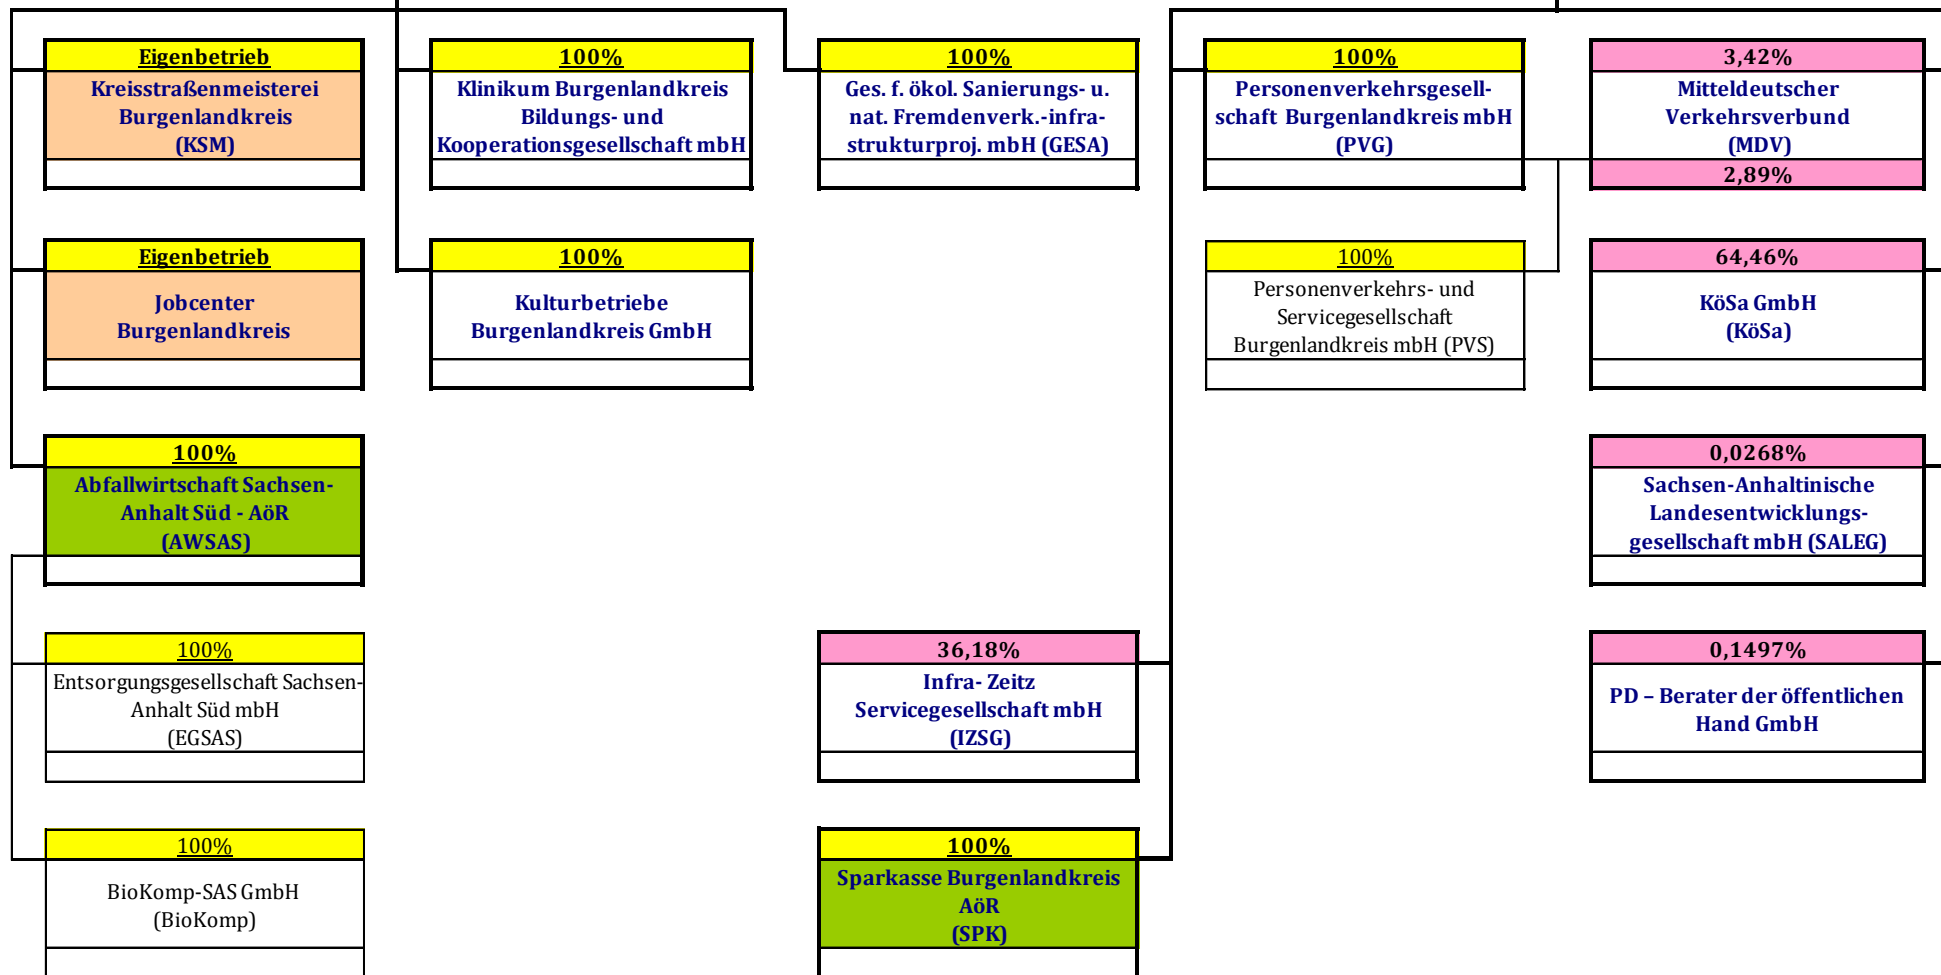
Eigenbetrieb
Kreisstraßenmeisterei Burgenlandkreis (KSM)

Eigenbetrieb
Jobcenter Burgenlandkreis

100%
Abfallwirtschaft Sachsen-Anhalt Süd - AöR (AWSAS)

100%
Entsorgungsgesellschaft Sachsen-Anhalt Süd mbH (EGSAS)

100%
BioKomp-SAS GmbH (BioKomp)

100%
Klinikum Burgenlandkreis Bildungs- und Kooperationsgesellschaft mbH

100%
Kulturbetriebe Burgenlandkreis GmbH

100%
Ges. f. ökol. Sanierungs- u. nat. Fremdenverk.-infrastrukturproj. mbH (GESA)

36,18%
Infra- Zeitz Servicegesellschaft mbH (IZSG)

100%
Sparkasse Burgenlandkreis AöR (SPK)

100%
Personenverkehrsgesellschaft Burgenlandkreis mbH (PVG)

100%
Personenverkehrs- und Servicegesellschaft Burgenlandkreis mbH (PVS)

3,42%
Mitteldeutscher Verkehrsverbund (MDV)
2,89%

64,46%
KöSa GmbH (KöSa)

0,0268%
Sachsen-Anhaltinische Landesentwicklungsgesellschaft mbH (SALEG)

0,1497%
PD – Berater der öffentlichen Hand GmbH